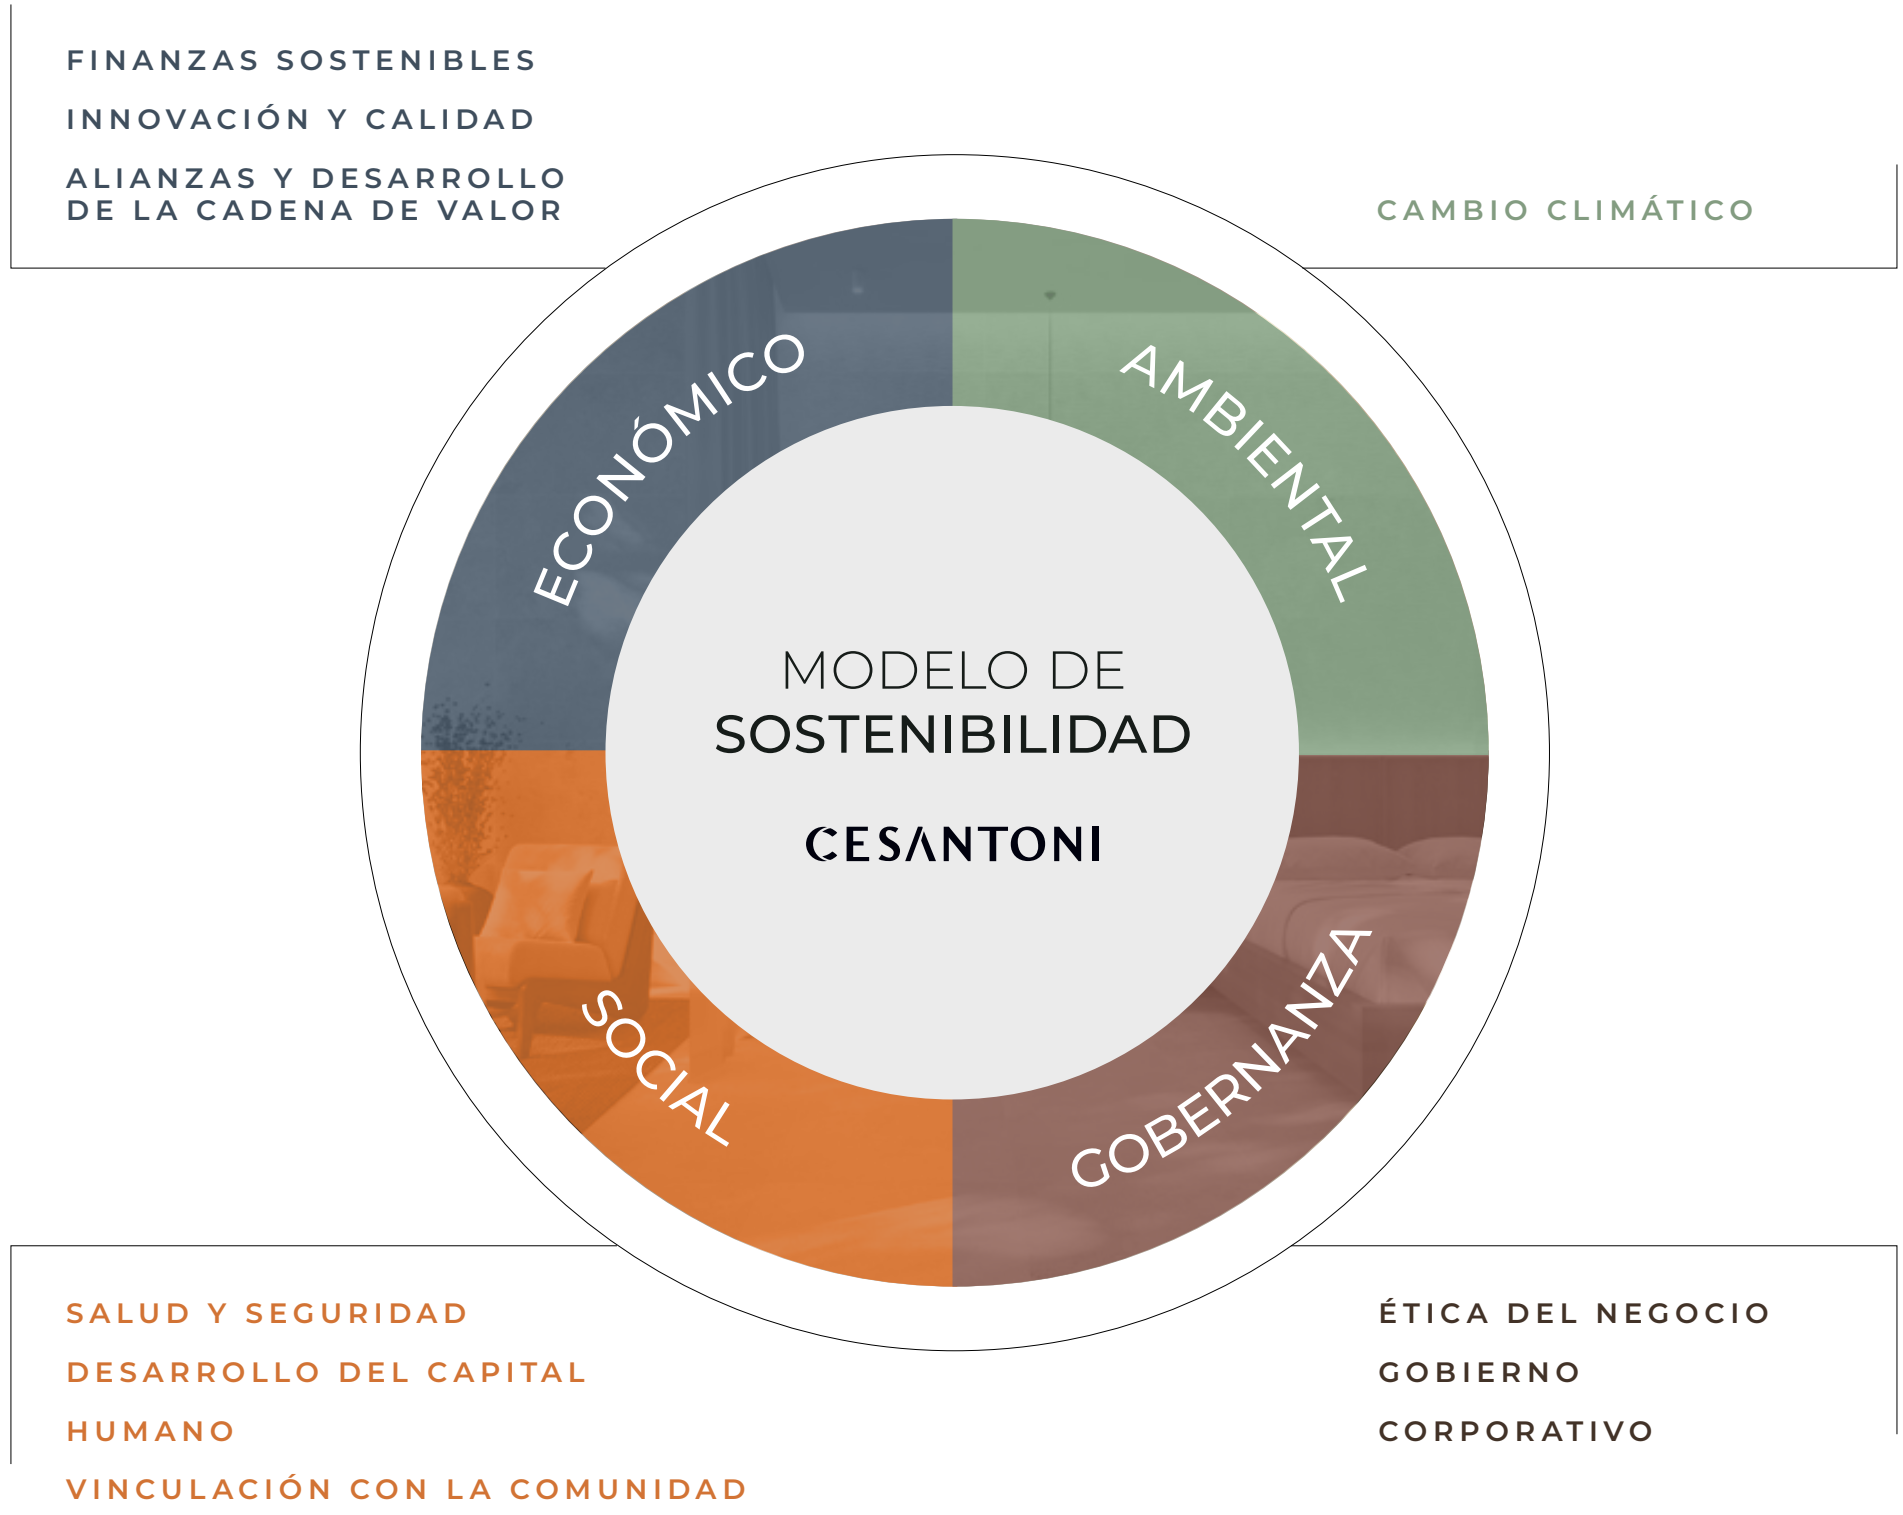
FINANZAS SOSTENIBLES

INNOVACIÓN Y CALIDAD

ALIANZAS Y DESARROLLO DE LA CADENA DE VALOR

CAMBIO CLIMÁTICO

ECONÓMICO

AMBIENTAL

MODELO DE SOSTENIBILIDAD

CESANTONI

SOCIAL

GOBERNANZA

SALUD Y SEGURIDAD

DESARROLLO DEL CAPITAL HUMANO

VINCULACIÓN CON LA COMUNIDAD

ÉTICA DEL NEGOCIO

GOBIERNO CORPORATIVO